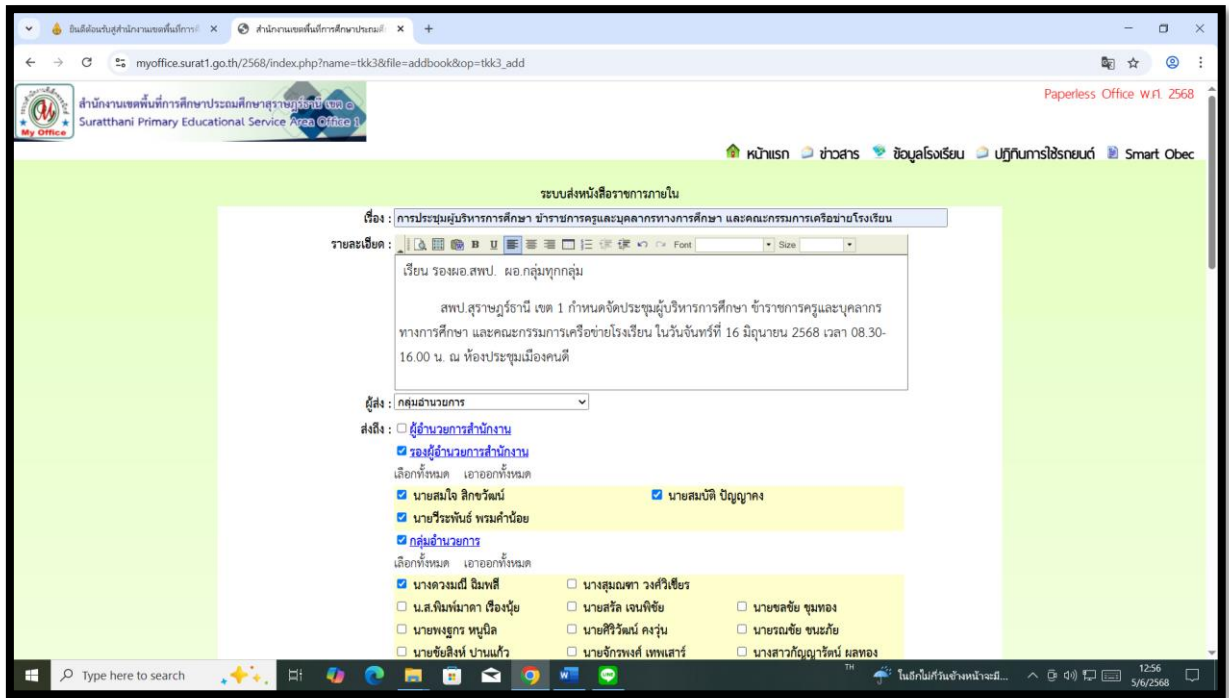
ยินดีต้อนรับสู่สำนักงานเขตพื้นที่การ ×
สำนักงานเขตพื้นที่การศึกษาประถมศึ ×
+

myoffice.surat1.go.th/2568/index.php?name=tkk3&file=addbook&op=tkk3_add

สำนักงานเขตพื้นที่การศึกษาประถมศึกษาสุราษฎร์ธานี เขต 1
Suratthani Primary Educational Service Area Office 1
My Office

Paperless Office พ.ศ. 2568

หน้าแรก ข่าวสาร ข้อมูลโรงเรียน ปฏิทินการใช้รถยนต์ Smart Obec

ระบบส่งหนังสือราชการภายใน

เรื่อง : การประชุมผู้บริหารการศึกษา ข้าราชการครูและบุคลากรทางการศึกษา และคณะกรรมการเครือข่ายโรงเรียน

รายละเอียด : Font Size

เรียน รองผอ.สพป. ผอ.กลุ่มทุกกลุ่ม

สพป.สุราษฎร์ธานี เขต 1 กำหนดจัดประชุมผู้บริหารการศึกษา ข้าราชการครูและบุคลากรทางการศึกษา และคณะกรรมการเครือข่ายโรงเรียน ในวันจันทร์ที่ 16 มิถุนายน 2568 เวลา 08.30-16.00 น. ณ ห้องประชุมเมืองคนดี

ผู้ส่ง : กลุ่มอำนวยการ

ส่งถึง : ☐ ผู้อำนวยการสำนักงาน
☑ รองผู้อำนวยการสำนักงาน
เลือกทั้งหมด เอาออกทั้งหมด
☑ นายสมใจ สิกขวัฒน์ ☑ นายสมบัติ ปัญญาคง
☑ นายวีระพันธ์ พรมคำน้อย
☑ กลุ่มอำนวยการ
เลือกทั้งหมด เอาออกทั้งหมด
☑ นางดวงมณี ฉิมพลี ☐ นางสุมณฑา วงศ์วิเชียร
☐ น.ส.พิมพ์มาดา เรืองนุ้ย ☐ นายสรัล เจนพิชัย ☐ นายชลชัย ชุมทอง
☐ นายพงฐกร หนูนิล ☐ นายศิริวัฒน์ คงวุ่น ☐ นายรณชัย ขนะภัย
☐ นายชัยสิงห์ ปานแก้ว ☐ นายจักรพงศ์ เทพเสาร์ ☐ นางสาวกัญญารัตน์ ผลทอง

Type here to search
TH ในอีกไม่กี่วันข้างหน้าจะมี...
12:56
5/6/2568